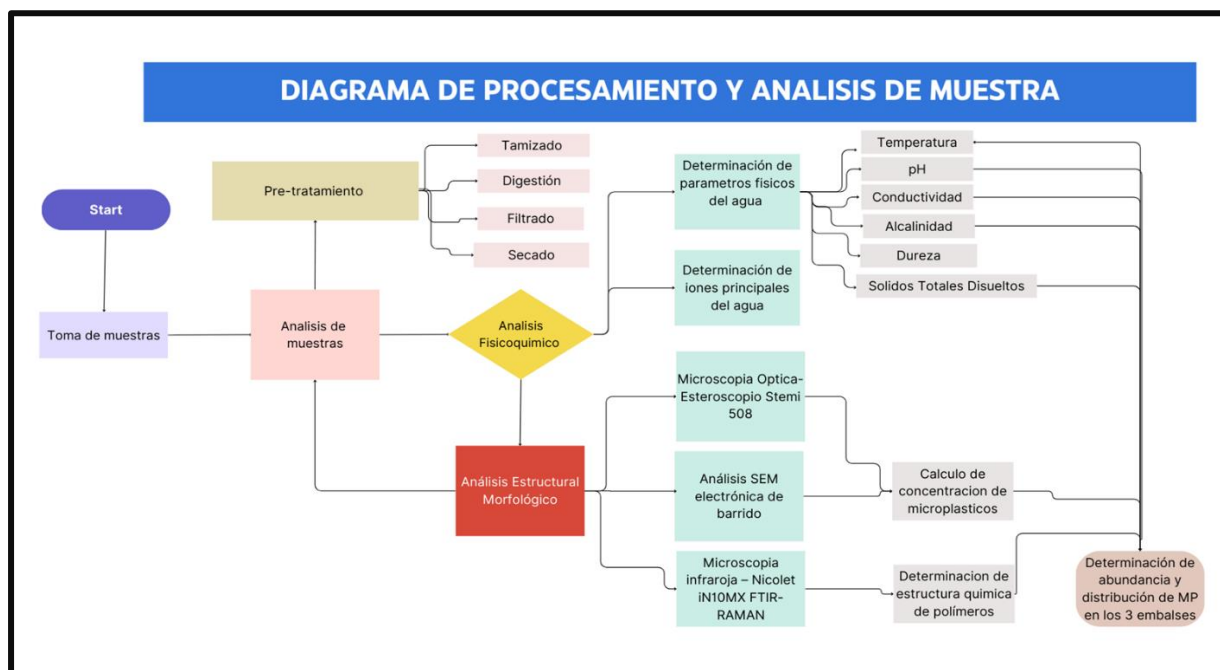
DIAGRAMA DE PROCESAMIENTO Y ANALISIS DE MUESTRA

Start

Toma de muestras

Pre-tratamiento

Tamizado

Digestión

Filtrado

Secado

Analisis de muestras

Analisis Fisicoquimico

Determinación de parametros fisicos del agua

Determinación de iones principales del agua

Temperatura

pH

Conductividad

Alcalinidad

Dureza

Solidos Totales Disueltos

Análisis Estructural Morfológico

Microscopia Optica- Esteroscopio Stemi 508

Análisis SEM electrónica de barrido

Microscopia infraroja – Nicolet iN10MX FTIR-RAMAN

Calculo de concentracion de microplasticos

Determinacion de estructura quimica de polímeros

Determinación de abundancia y distribución de MP en los 3 embalses